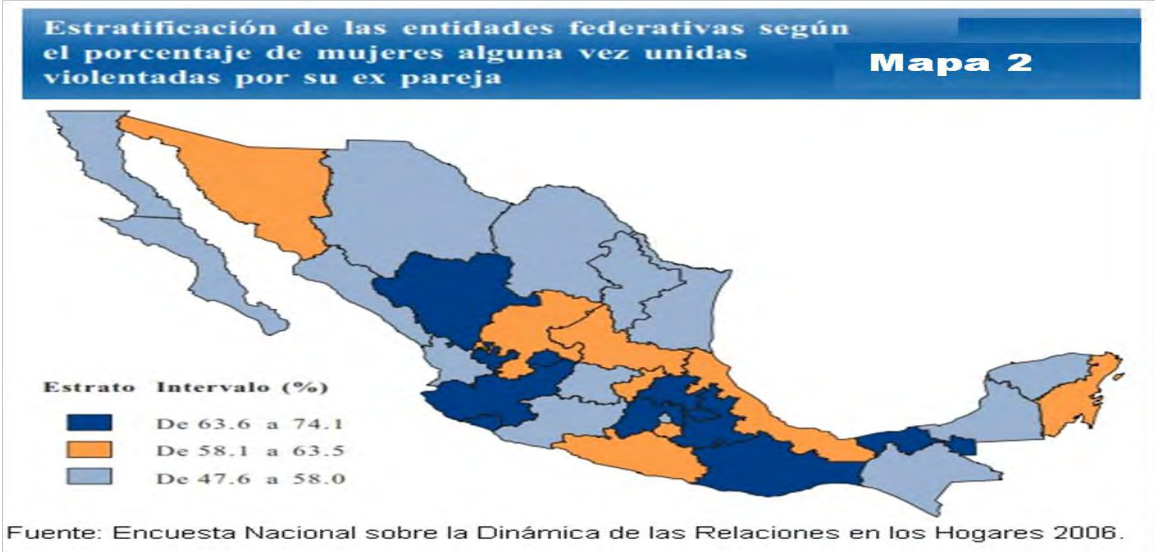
Estratificación de las entidades federativas según el porcentaje de mujeres alguna vez unidas violentadas por su ex pareja

Mapa 2

Estrato Intervalo (%)
De 63.6 a 74.1
De 58.1 a 63.5
De 47.6 a 58.0

Fuente: Encuesta Nacional sobre la Dinámica de las Relaciones en los Hogares 2006.